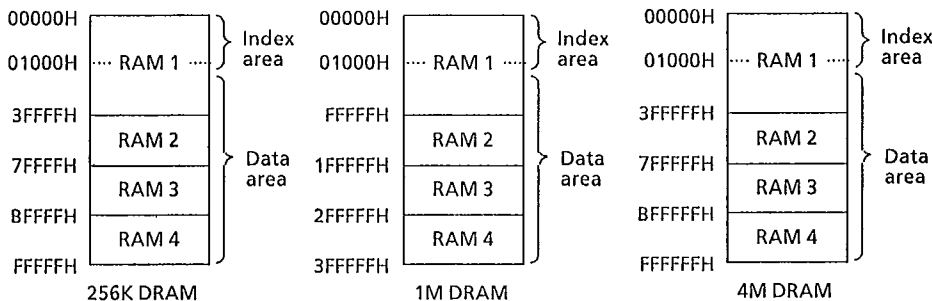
00000H
01000H ··· RAM 1 ···
3FFFFH
RAM 2
7FFFFH
RAM 3
BFFFFH
RAM 4
FFFFFH
Index area
Data area
256K DRAM

00000H
01000H ··· RAM 1 ···
FFFFFH
RAM 2
1FFFFFH
RAM 3
2FFFFFH
RAM 4
3FFFFFH
Index area
Data area
1M DRAM

00000H
01000H ··· RAM 1 ···
3FFFFFH
RAM 2
7FFFFFH
RAM 3
BFFFFFH
RAM 4
FFFFFFH
Index area
Data area
4M DRAM